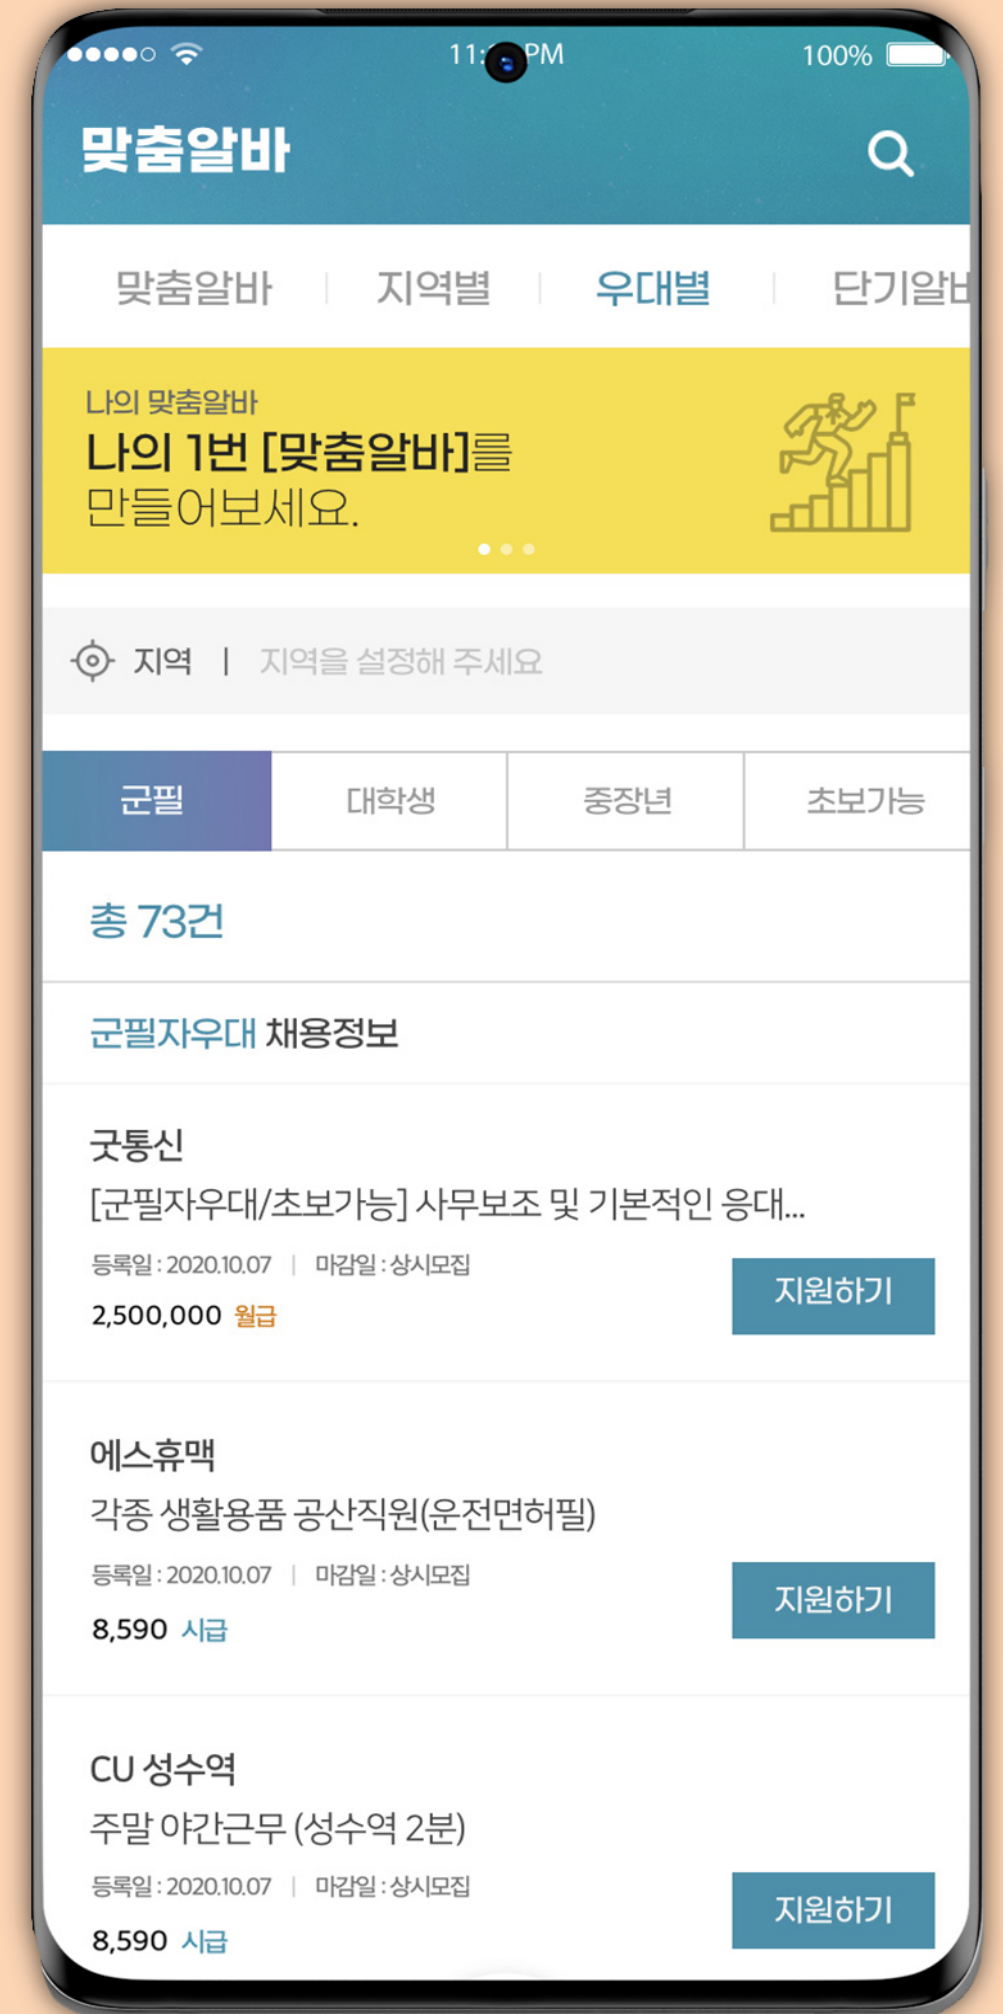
11:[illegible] PM 100%

맞춤알바

맞춤알바 | 지역별 | 우대별 | 단기알바

나의 맞춤알바
나의 1번 [맞춤알바]를 만들어보세요.

지역 | 지역을 설정해 주세요

| 군필 | 대학생 | 중장년 | 초보가능 |
|---|---|---|---|

총 73건

군필자우대 채용정보

굿통신
[군필자우대/초보가능] 사무보조 및 기본적인 응대...
등록일 : 2020.10.07 | 마감일 : 상시모집
2,500,000 월급
지원하기

에스휴맥
각종 생활용품 공산직원(운전면허필)
등록일 : 2020.10.07 | 마감일 : 상시모집
8,590 시급
지원하기

CU 성수역
주말 야간근무 (성수역 2분)
등록일 : 2020.10.07 | 마감일 : 상시모집
8,590 시급
지원하기